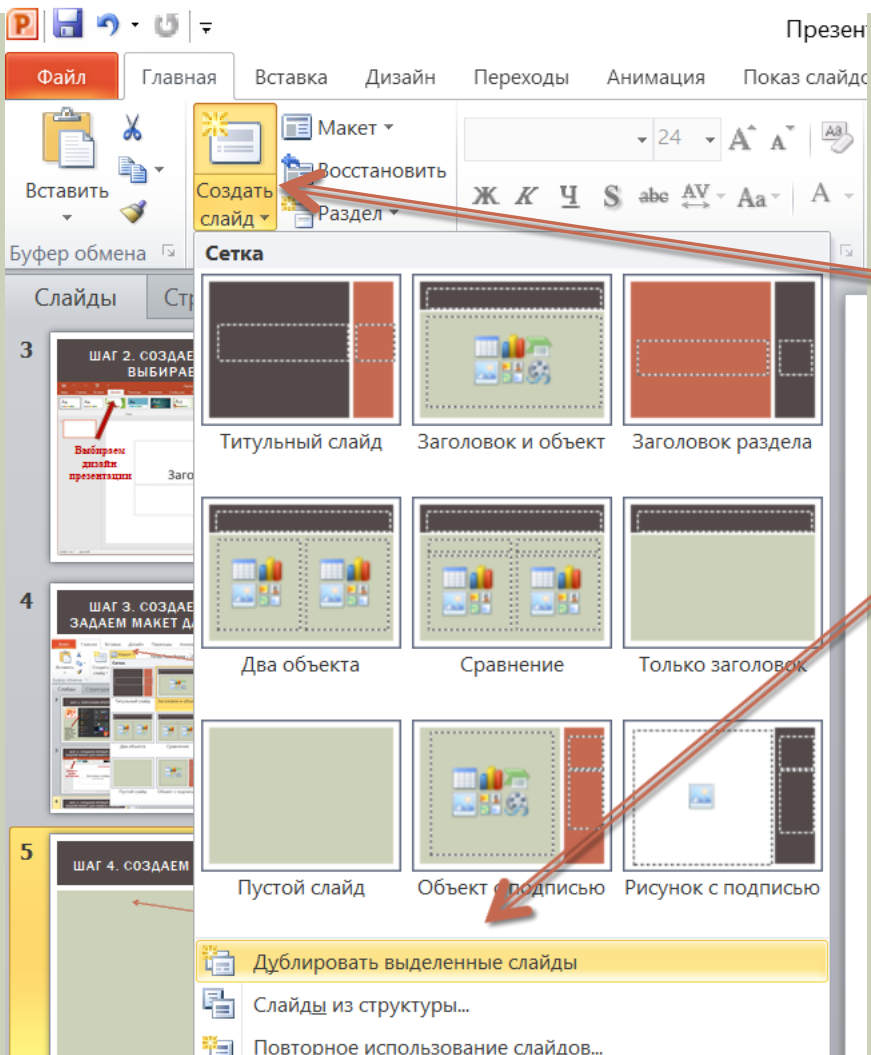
Презент

Файл Главная Вставка Дизайн Переходы Анимация Показ слайдо

Вставить

Буфер обмена

Создать слайд

Макет

Восстановить

Раздел

24

Ж К Ч S abc AV Aa A

Слайды Стр

Сетка

3

ШАГ 2. СОЗДАЕ ВЫБИРАЕ

Выбираем дизайн презентации

Заго

4

ШАГ 3. СОЗДАЕ ЗАДАЕМ МАКЕТ Д

5

ШАГ 4. СОЗДАЕМ

Титульный слайд

Заголовок и объект

Заголовок раздела

Два объекта

Сравнение

Только заголовок

Пустой слайд

Объект с подписью

Рисунок с подписью

Дублировать выделенные слайды

Слайды из структуры...

Повторное использование слайдов...